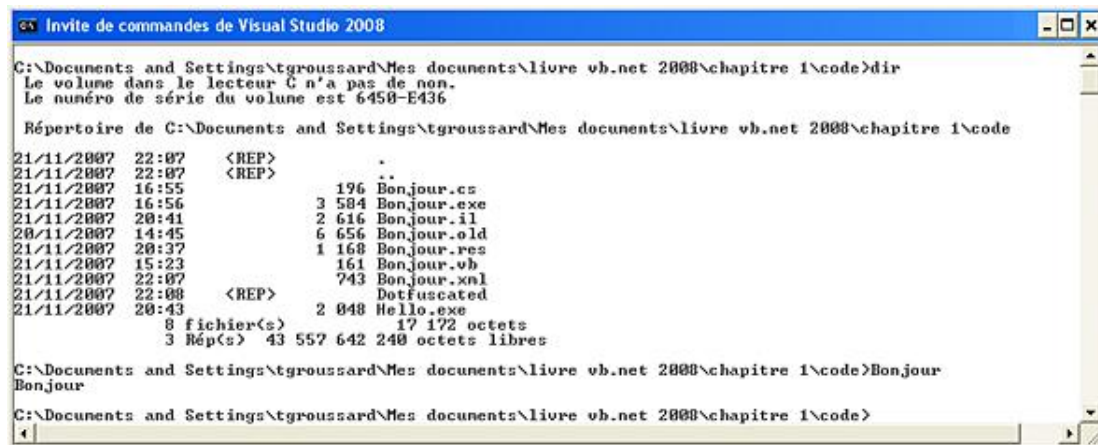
Invite de commandes de Visual Studio 2008

C:\Documents and Settings\tgroussard\Mes documents\livre vb.net 2008\chapitre 1\code>dir
Le volume dans le lecteur C n'a pas de nom.
Le numéro de série du volume est 6450-E436

Répertoire de C:\Documents and Settings\tgroussard\Mes documents\livre vb.net 2008\chapitre 1\code

21/11/2007 22:07 <REP> .
21/11/2007 22:07 <REP> ..
21/11/2007 16:55 196 Bonjour.cs
21/11/2007 16:56 3 584 Bonjour.exe
21/11/2007 20:41 2 616 Bonjour.il
20/11/2007 14:45 6 656 Bonjour.old
21/11/2007 20:37 1 168 Bonjour.res
21/11/2007 15:23 161 Bonjour.vb
21/11/2007 22:07 743 Bonjour.xml
21/11/2007 22:08 <REP> Dotfuscated
21/11/2007 20:43 2 048 Hello.exe
8 fichier(s) 17 172 octets
3 Rép(s) 43 557 642 240 octets libres

C:\Documents and Settings\tgroussard\Mes documents\livre vb.net 2008\chapitre 1\code>Bonjour
Bonjour

C:\Documents and Settings\tgroussard\Mes documents\livre vb.net 2008\chapitre 1\code>